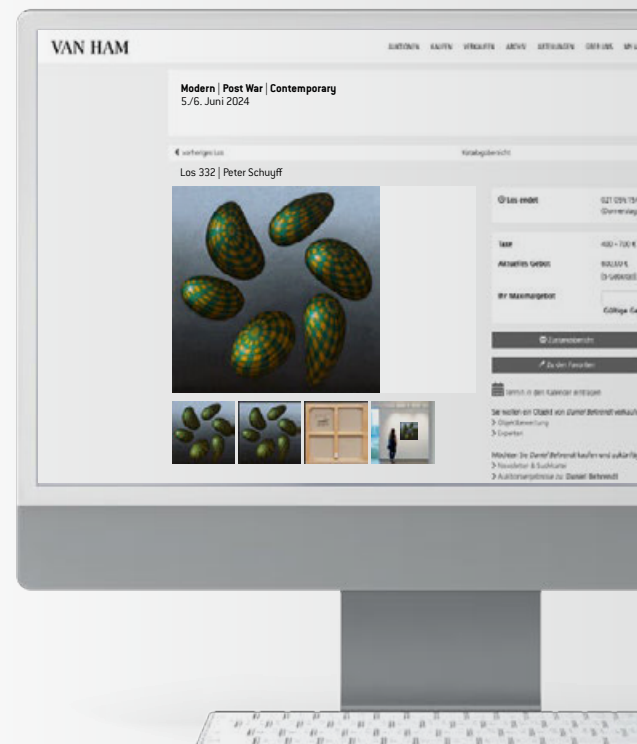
VAN HAM

AUKTIONEN KAUFEN VERKAUFEN ARCHIV AUSSTELLUNGEN ÜBER UNS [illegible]

Modern | Post War | Contemporary
5./6. Juni 2024

vorheriges Los

Katalogübersicht

Los 332 | Peter Schuyff

Los endet

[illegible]

Taxe

400 - 700 €

Aktuelles Gebot

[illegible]

Ihr Maximalgebot

Gültige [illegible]

Zustandsbericht

Zu den Favoriten

Termin in den Kalender eintragen

Sie wollen ein Objekt von Daniel Behrendt verkaufen

Objektbewertung

Experten

Möchten Sie Daniel Behrendt kaufen und aktuelle

Newsletter & Suchaufträge

Auktionsergebnisse zu Daniel Behrendt